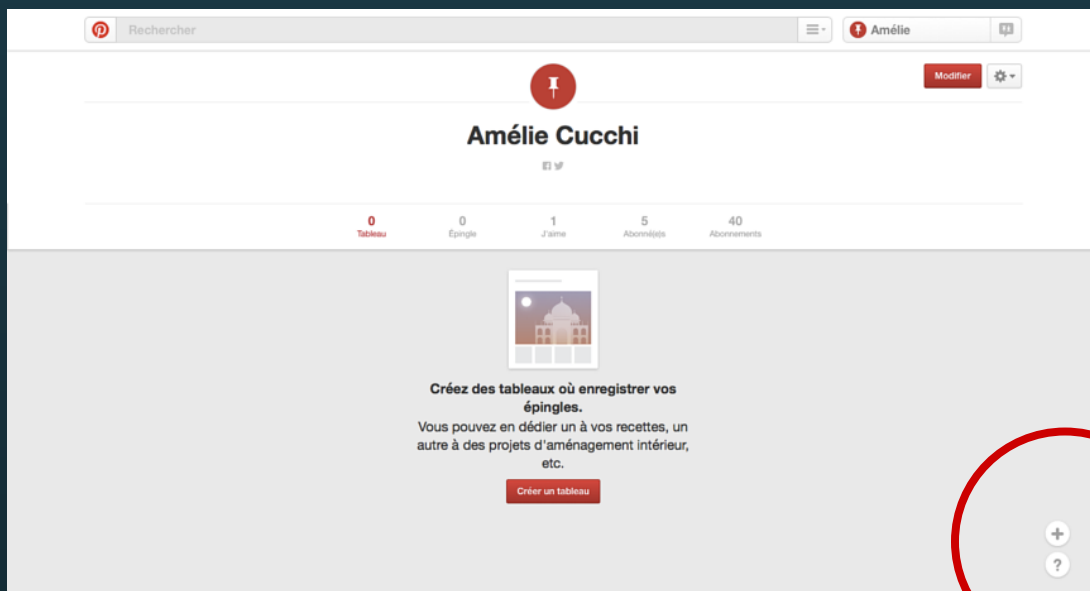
Rechercher

Amélie

Modifier

Amélie Cucchi

0
Tableau

0
Épingle

1
J'aime

5
Abonné(e)s

40
Abonnements

Créez des tableaux où enregistrer vos épingles.
Vous pouvez en dédier un à vos recettes, un autre à des projets d'aménagement intérieur, etc.

Créer un tableau

+
?